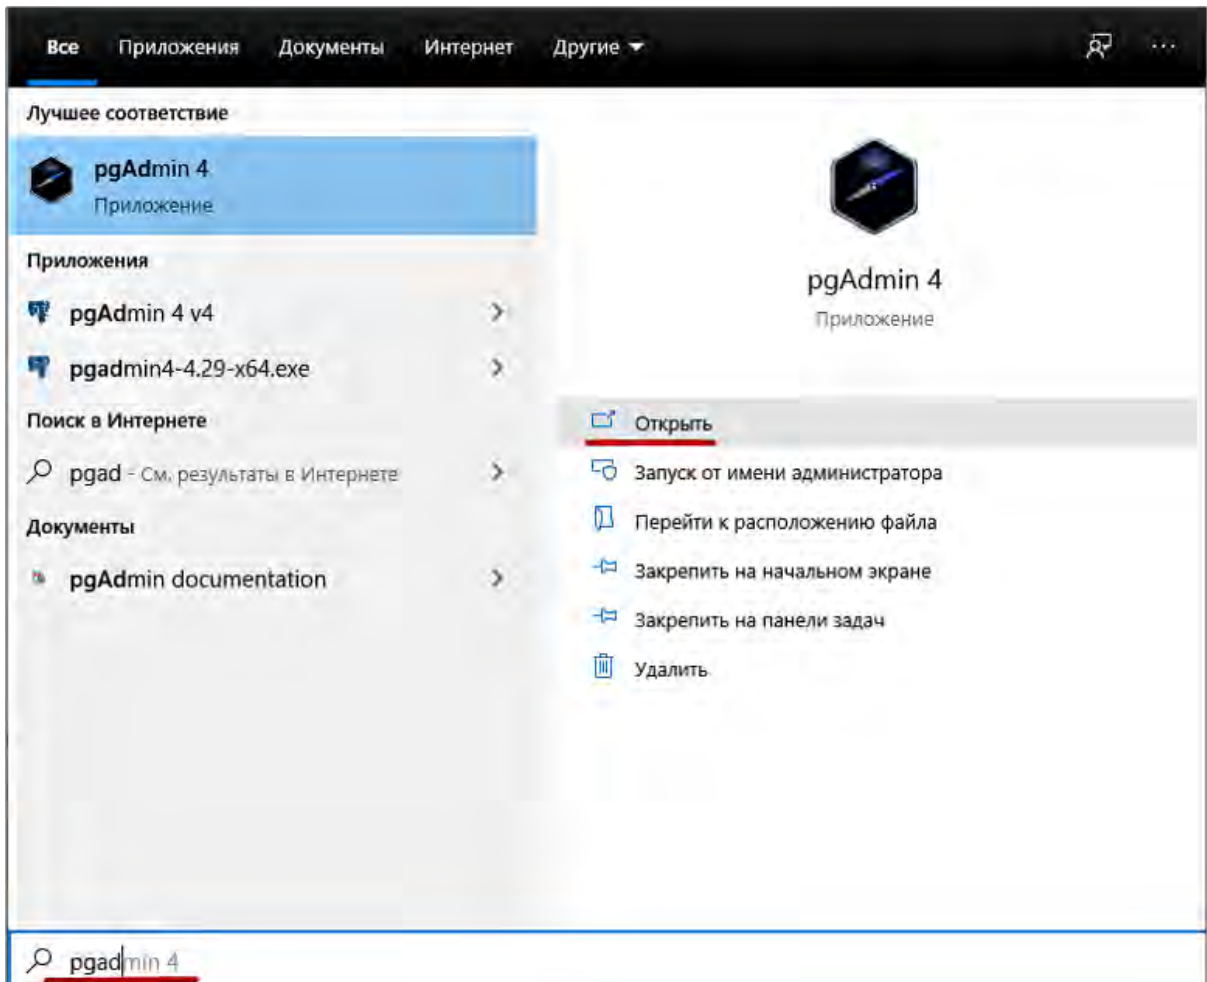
Все Приложения Документы Интернет Другие ▾ ···

Лучшее соответствие

pgAdmin 4
Приложение

Приложения

pgAdmin 4 v4 >

pgadmin4-4.29-x64.exe >

Поиск в Интернете

pgad - См. результаты в Интернете >

Документы

pgAdmin documentation >

pgAdmin 4
Приложение

Открыть

Запуск от имени администратора

Перейти к расположению файла

Закрепить на начальном экране

Закрепить на панели задач

Удалить

pgadmin 4